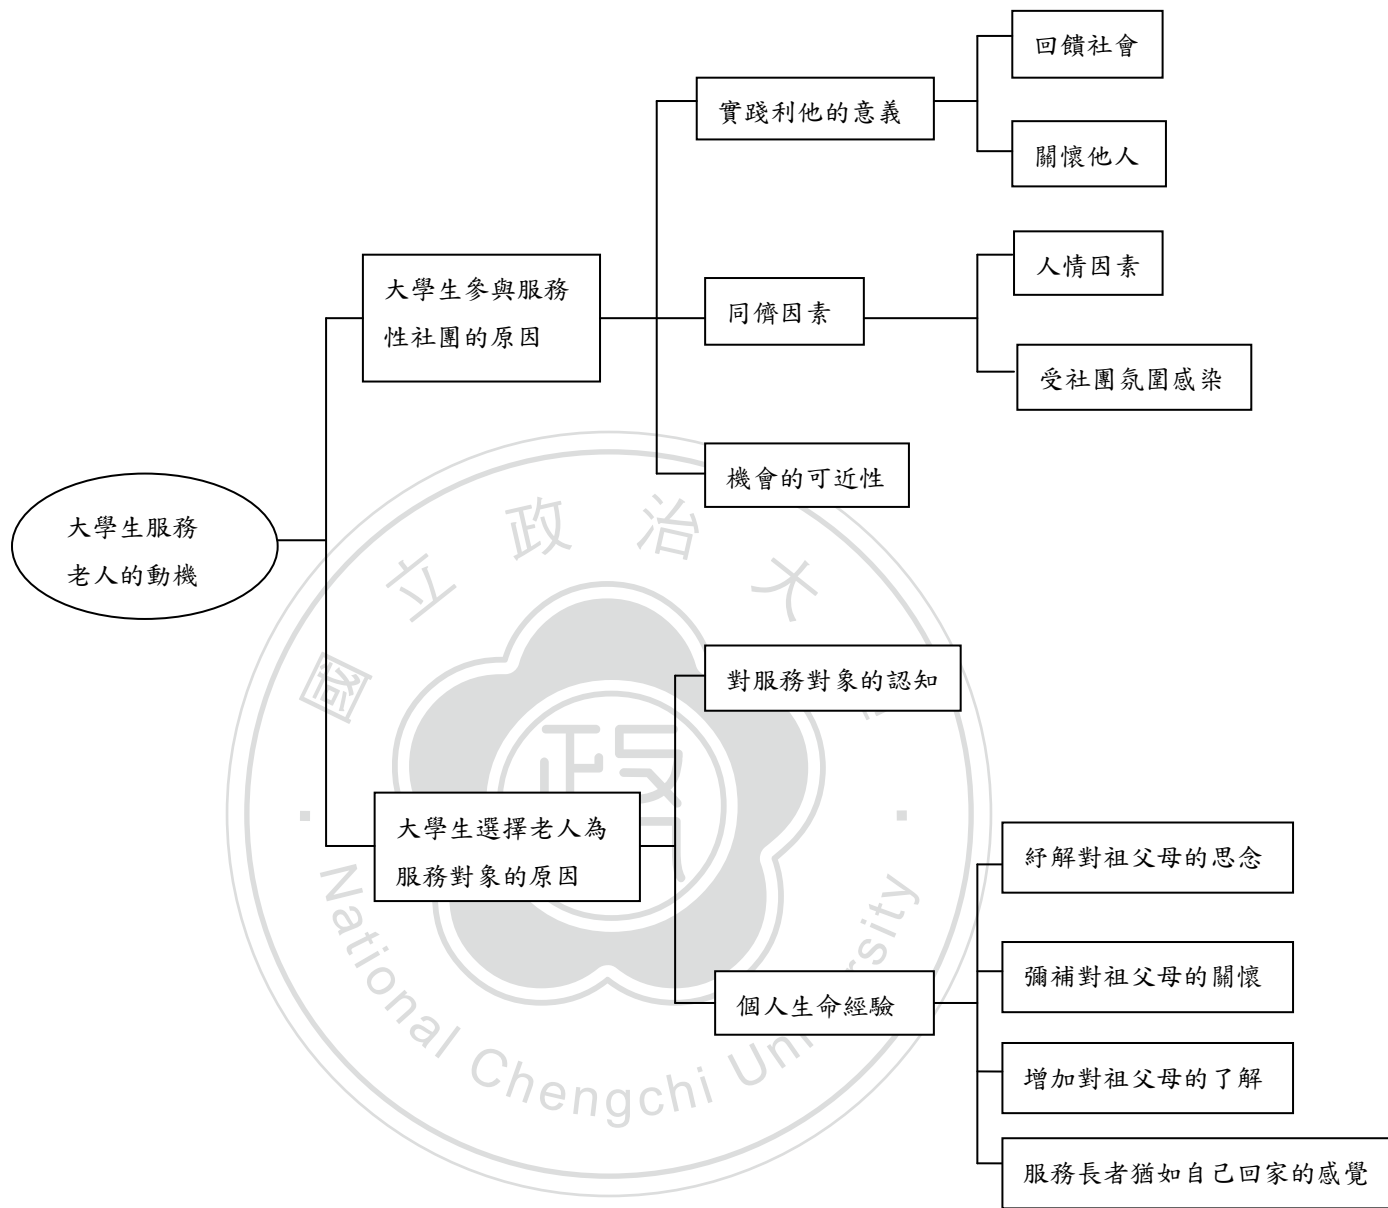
大學生服務老人的動機

大學生參與服務性社團的原因

實踐利他的意義

回饋社會

關懷他人

同儕因素

人情因素

受社團氛圍感染

機會的可近性

大學生選擇老人為服務對象的原因

對服務對象的認知

個人生命經驗

紓解對祖父母的思念

彌補對祖父母的關懷

增加對祖父母的了解

服務長者猶如自己回家的感覺

國立政治大學

National Chengchi University

政